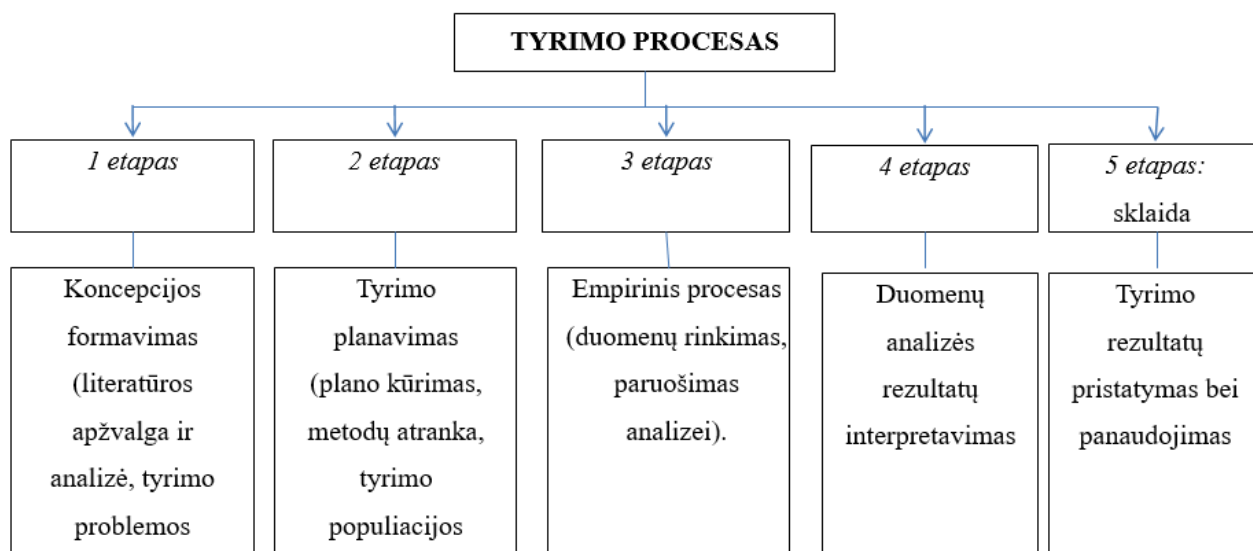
TYRIMO PROCESAS

1 etapas

Koncepcijos formavimas (literatūros apžvalga ir analizė, tyrimo problemos

2 etapas

Tyrimo planavimas (plano kūrimas, metodų atranka, tyrimo populiacijos

3 etapas

Empirinis procesas (duomenų rinkimas, paruošimas analizei).

4 etapas

Duomenų analizės rezultatų interpretavimas

5 etapas: sklaida

Tyrimo rezultatų pristatymas bei panaudojimas